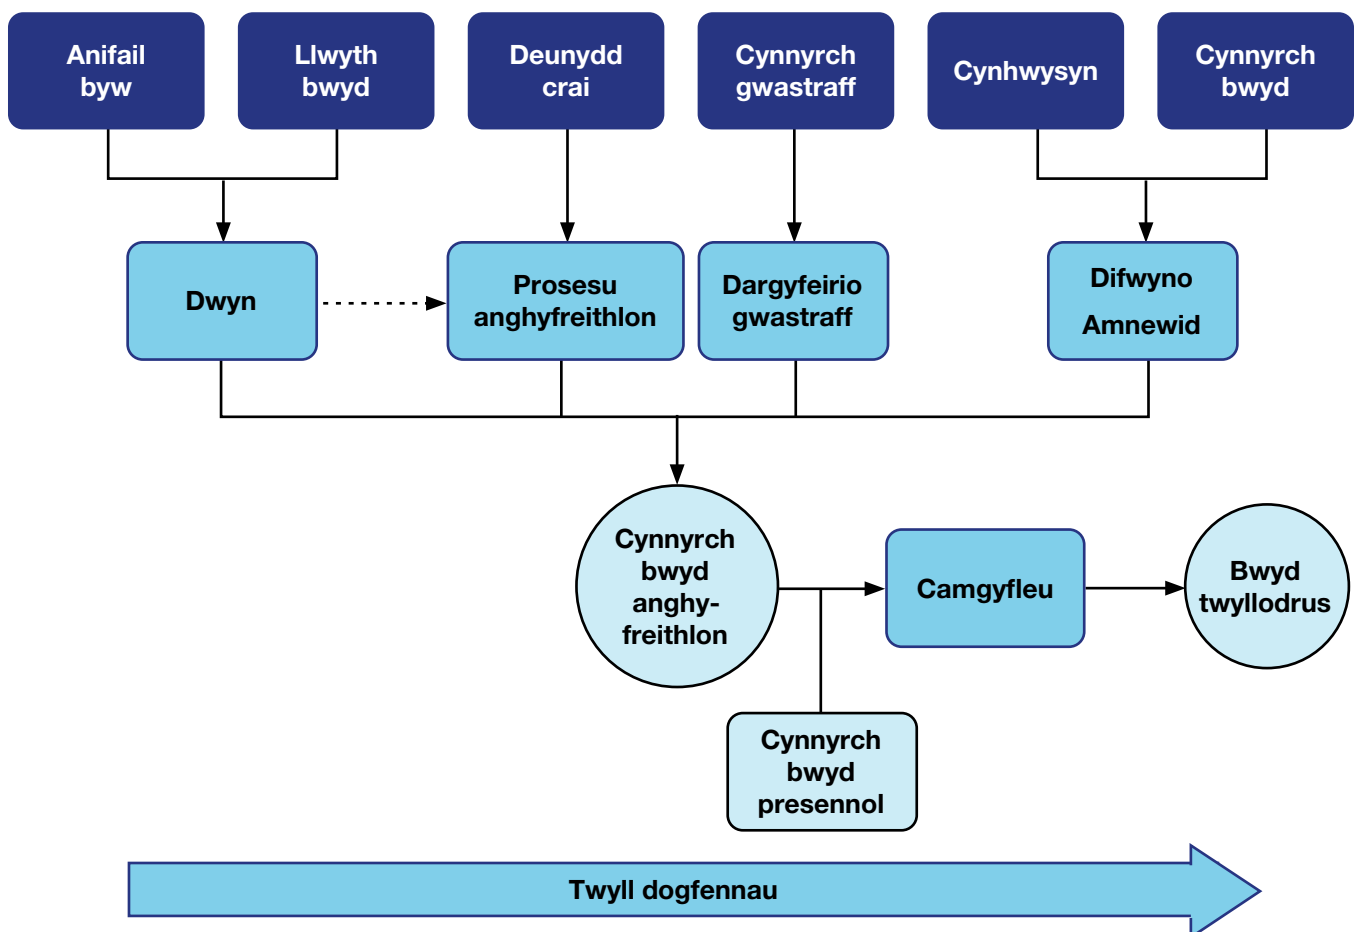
Anifail byw

Llwyth bwyd

Deunydd crai

Cynnyrch gwastraff

Cynhwysyn

Cynnyrch bwyd

Dwyn

Prosesu anghyfreithlon

Dargyfeirio gwastraff

Difwyno

Amnewid

Cynnyrch bwyd anghyfreithlon

Camgyfleu

Bwyd twyllodrus

Cynnyrch bwyd presennol

Twyll dogfennau